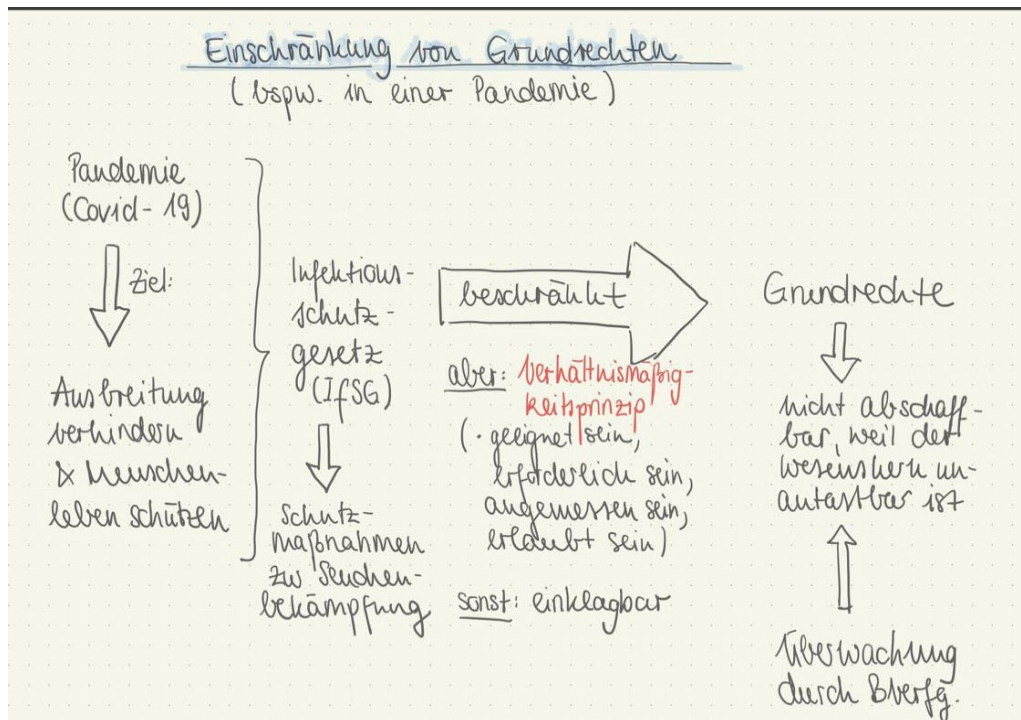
Einschränkung von Grundrechten
(bspw. in einer Pandemie)

Pandemie
(Covid-19)

Ziel:

Ausbreitung verhindern & Menschenleben schützen

Infektionsschutzgesetz
(IfSG)

Schutzmaßnahmen zur Seuchenbekämpfung

beschränkt

aber: Verhältnismäßigkeitsprinzip
(· geeignet sein, erforderlich sein, angemessen sein, erlaubt sein)

sonst: einklagbar

Grundrechte

nicht abschaffbar, weil der Wesenskern unantastbar ist

Überwachung durch BVerfG.